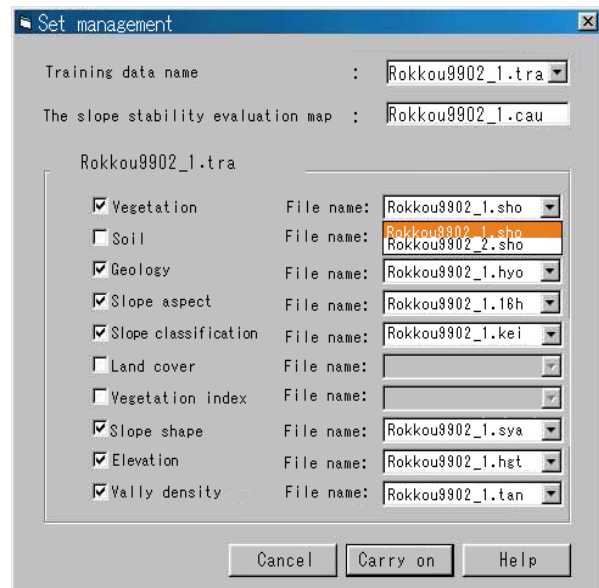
Set management

Training data name : Rokkou9902_1.tra

The slope stability evaluation map : Rokkou9902_1.cau

Rokkou9902_1.tra

☑ Vegetation File name: Rokkou9902_1.sho
☐ Soil File name: Rokkou9902_1.sho
Rokkou9902_2.sho
☑ Geology File name: Rokkou9902_1.hyo
☑ Slope aspect File name: Rokkou9902_1.16h
☑ Slope classification File name: Rokkou9902_1.kei
☐ Land cover File name:
☐ Vegetation index File name:
☑ Slope shape File name: Rokkou9902_1.sya
☑ Elevation File name: Rokkou9902_1.hgt
☑ Vally density File name: Rokkou9902_1.tan

Cancel Carry on Help